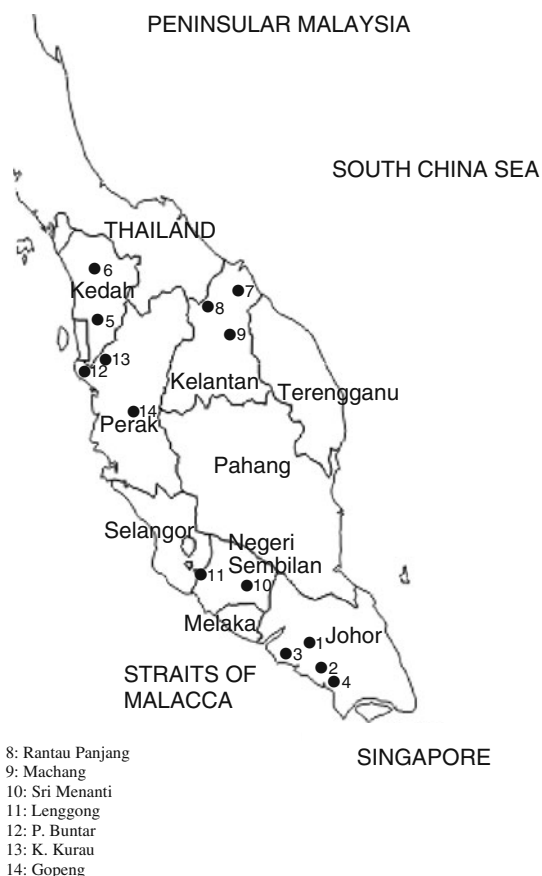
PENINSULAR MALAYSIA

SOUTH CHINA SEA

THAILAND

6
Kedah

5

13
12

7
8
9

Kelantan
Terengganu

14
Perak

Pahang

Selangor
Negeri Sembilan

11
10

Melaka

1
Johor
3
2
4

STRAITS OF MALACCA

SINGAPORE

8: Rantau Panjang
9: Machang
10: Sri Menanti
11: Lenggong
12: P. Buntar
13: K. Kurau
14: Gopeng